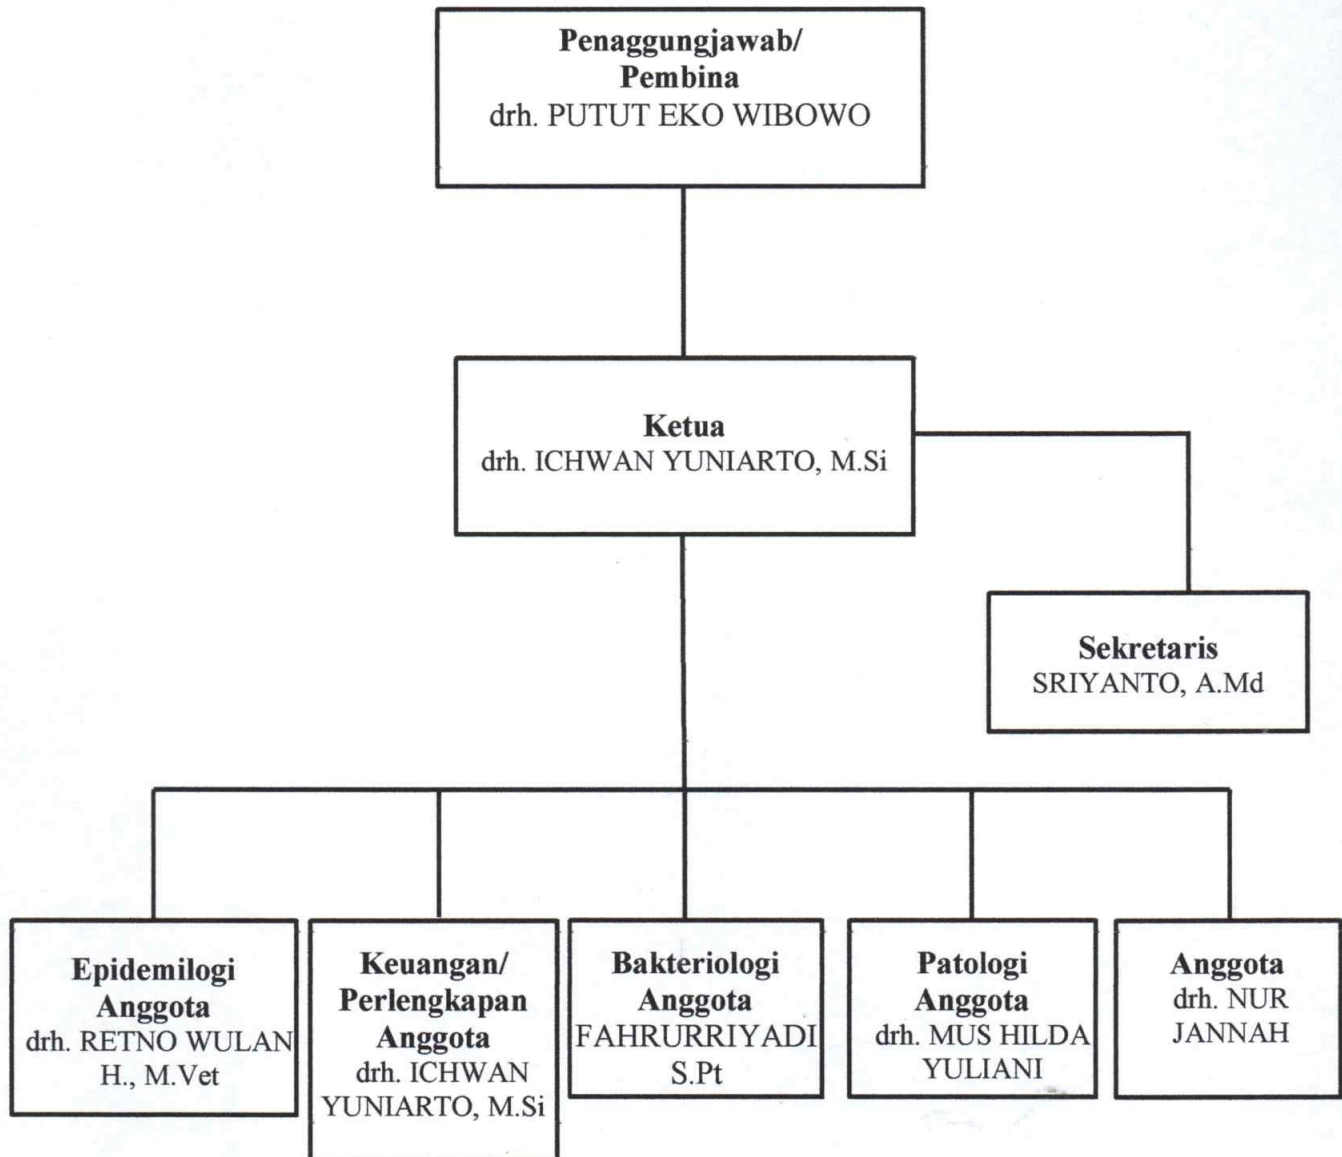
Penaggungjawab/
Pembina
drh. PUTUT EKO WIBOWO

Ketua
drh. ICHWAN YUNIARTO, M.Si

Sekretaris
SRIYANTO, A.Md

Epidemilogi
Anggota
drh. RETNO WULAN H., M.Vet

Keuangan/
Perlengkapan
Anggota
drh. ICHWAN YUNIARTO, M.Si

Bakteriologi
Anggota
FAHRURRIYADI S.Pt

Patologi
Anggota
drh. MUS HILDA YULIANI

Anggota
drh. NUR JANNAH